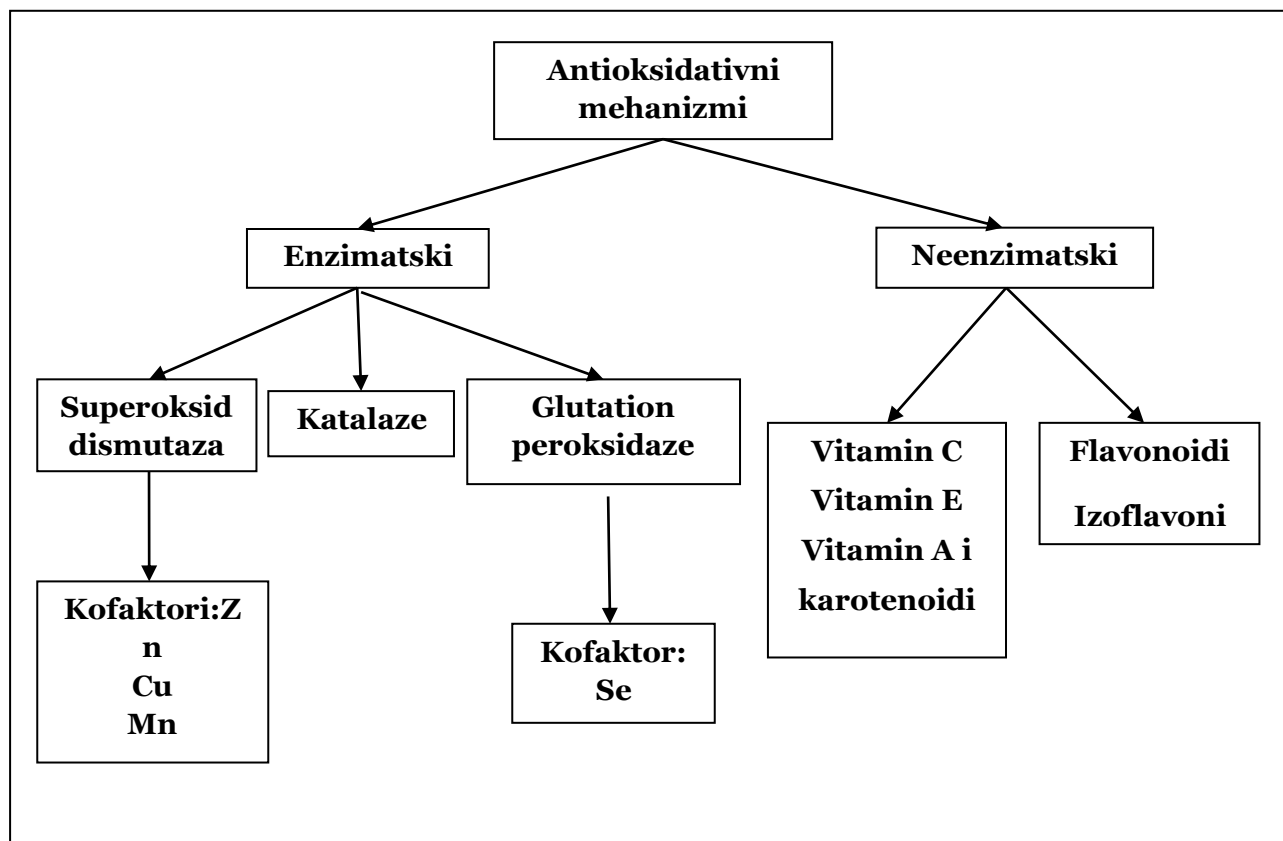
Antioksidativni mehanizmi

Enzimatski

Neenzimatski

Superoksid dismutaza

Katalaze

Glutation peroksidaze

Vitamin C
Vitamin E
Vitamin A i karotenoidi

Flavonoidi
Izoflavoni

Kofaktori:Z
n
Cu
Mn

Kofaktor:
Se